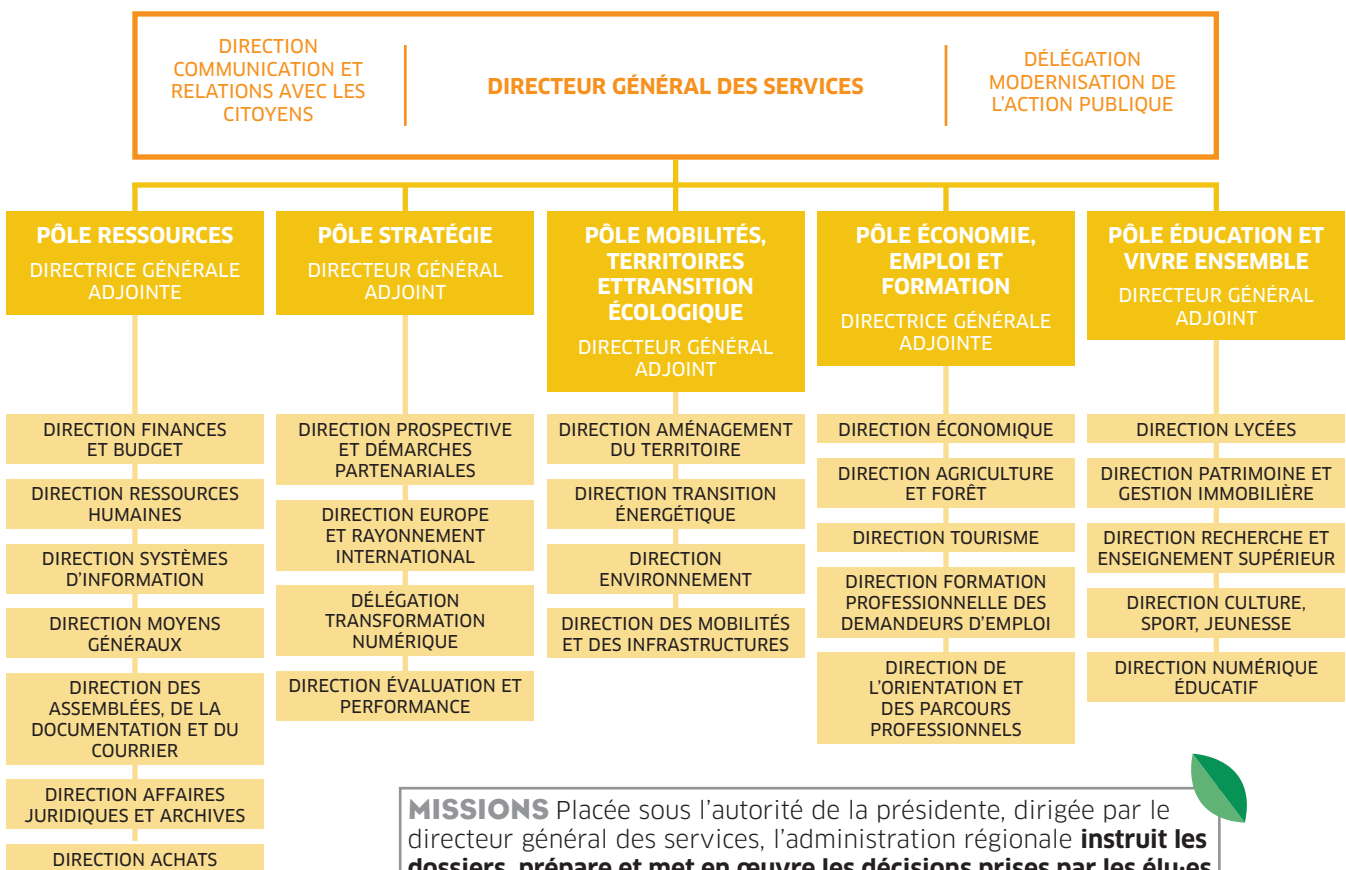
DIRECTION COMMUNICATION ET RELATIONS AVEC LES CITOYENS

DIRECTEUR GÉNÉRAL DES SERVICES

DÉLÉGATION MODERNISATION DE L'ACTION PUBLIQUE

PÔLE RESSOURCES
DIRECTRICE GÉNÉRALE ADJOINTE

DIRECTION FINANCES ET BUDGET
DIRECTION RESSOURCES HUMAINES
DIRECTION SYSTÈMES D'INFORMATION
DIRECTION MOYENS GÉNÉRAUX
DIRECTION DES ASSEMBLÉES, DE LA DOCUMENTATION ET DU COURRIER
DIRECTION AFFAIRES JURIDIQUES ET ARCHIVES
DIRECTION ACHATS

PÔLE STRATÉGIE
DIRECTEUR GÉNÉRAL ADJOINT

DIRECTION PROSPECTIVE ET DÉMARCHES PARTENARIALES
DIRECTION EUROPE ET RAYONNEMENT INTERNATIONAL
DÉLÉGATION TRANSFORMATION NUMÉRIQUE
DIRECTION ÉVALUATION ET PERFORMANCE

PÔLE MOBILITÉS, TERRITOIRES ETTRANSITION ÉCOLOGIQUE
DIRECTEUR GÉNÉRAL ADJOINT

DIRECTION AMÉNAGEMENT DU TERRITOIRE
DIRECTION TRANSITION ÉNERGÉTIQUE
DIRECTION ENVIRONNEMENT
DIRECTION DES MOBILITÉS ET DES INFRASTRUCTURES

PÔLE ÉCONOMIE, EMPLOI ET FORMATION
DIRECTRICE GÉNÉRALE ADJOINTE

DIRECTION ÉCONOMIQUE
DIRECTION AGRICULTURE ET FORÊT
DIRECTION TOURISME
DIRECTION FORMATION PROFESSIONNELLE DES DEMANDEURS D'EMPLOI
DIRECTION DE L'ORIENTATION ET DES PARCOURS PROFESSIONNELS

PÔLE ÉDUCATION ET VIVRE ENSEMBLE
DIRECTEUR GÉNÉRAL ADJOINT

DIRECTION LYCÉES
DIRECTION PATRIMOINE ET GESTION IMMOBILIÈRE
DIRECTION RECHERCHE ET ENSEIGNEMENT SUPÉRIEUR
DIRECTION CULTURE, SPORT, JEUNESSE
DIRECTION NUMÉRIQUE ÉDUCATIF

MISSIONS Placée sous l'autorité de la présidente, dirigée par le directeur général des services, l'administration régionale instruit les dossiers, prépare et met en œuvre les décisions prises par les élu·es